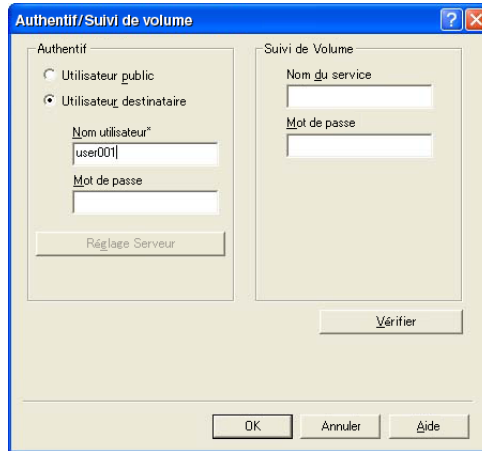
Authentif/Suivi de volume

Authentif

Utilisateur public

Utilisateur destinataire

Nom utilisateur*

user001

Mot de passe

Réglage Serveur

Suivi de Volume

Nom du service

Mot de passe

Vérifier

OK

Annuler

Aide